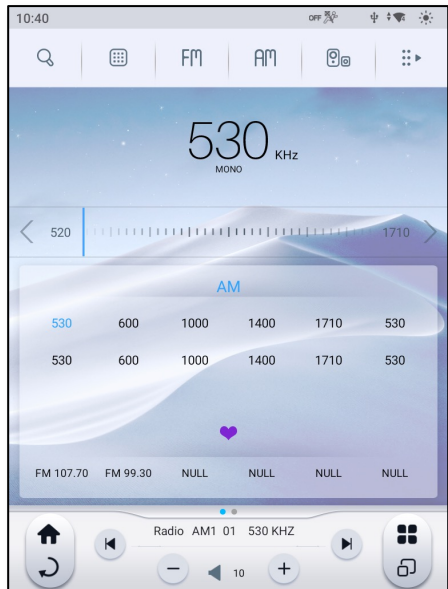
10:40 OFF

FM AM

530 KHz
MONO

520 1710

AM

| 530 | 600 | 1000 | 1400 | 1710 | 530 |
|---|---|---|---|---|---|
| 530 | 600 | 1000 | 1400 | 1710 | 530 |

| FM 107.70 | FM 99.30 | NULL | NULL | NULL | NULL |
|---|---|---|---|---|---|

Radio AM1 01 530 KHZ

10